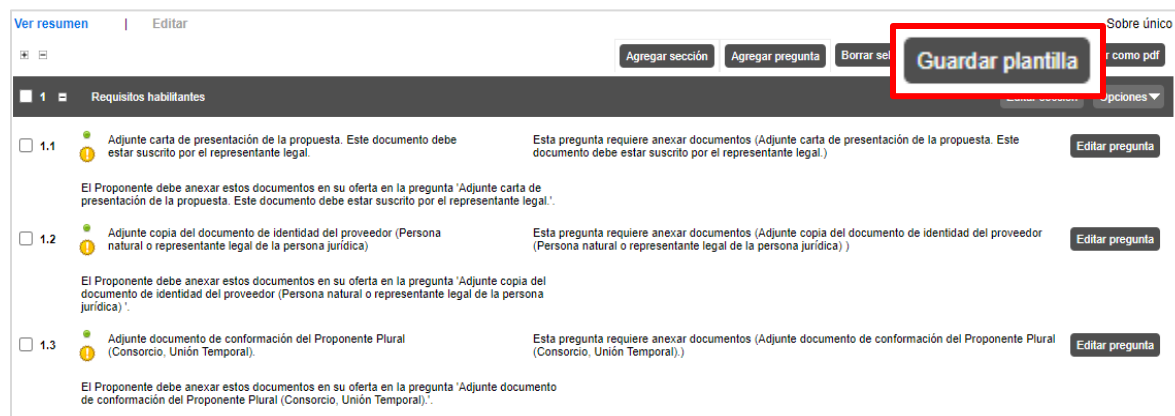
Ver resumen | Editar

Sobre único

Agregar sección
Agregar pregunta
Borrar sel
Guardar plantilla
r como pdf

1 Requisitos habilitantes
Editar sección
Opciones

1.1 Adjunte carta de presentación de la propuesta. Este documento debe estar suscrito por el representante legal.

Esta pregunta requiere anexar documentos (Adjunte carta de presentación de la propuesta. Este documento debe estar suscrito por el representante legal.)

Editar pregunta

El Proponente debe anexar estos documentos en su oferta en la pregunta 'Adjunte carta de presentación de la propuesta. Este documento debe estar suscrito por el representante legal.'.

1.2 Adjunte copia del documento de identidad del proveedor (Persona natural o representante legal de la persona jurídica)

Esta pregunta requiere anexar documentos (Adjunte copia del documento de identidad del proveedor (Persona natural o representante legal de la persona jurídica) )

Editar pregunta

El Proponente debe anexar estos documentos en su oferta en la pregunta 'Adjunte copia del documento de identidad del proveedor (Persona natural o representante legal de la persona jurídica) '.

1.3 Adjunte documento de conformación del Proponente Plural (Consorcio, Unión Temporal).

Esta pregunta requiere anexar documentos (Adjunte documento de conformación del Proponente Plural (Consorcio, Unión Temporal).)

Editar pregunta

El Proponente debe anexar estos documentos en su oferta en la pregunta 'Adjunte documento de conformación del Proponente Plural (Consorcio, Unión Temporal).'.